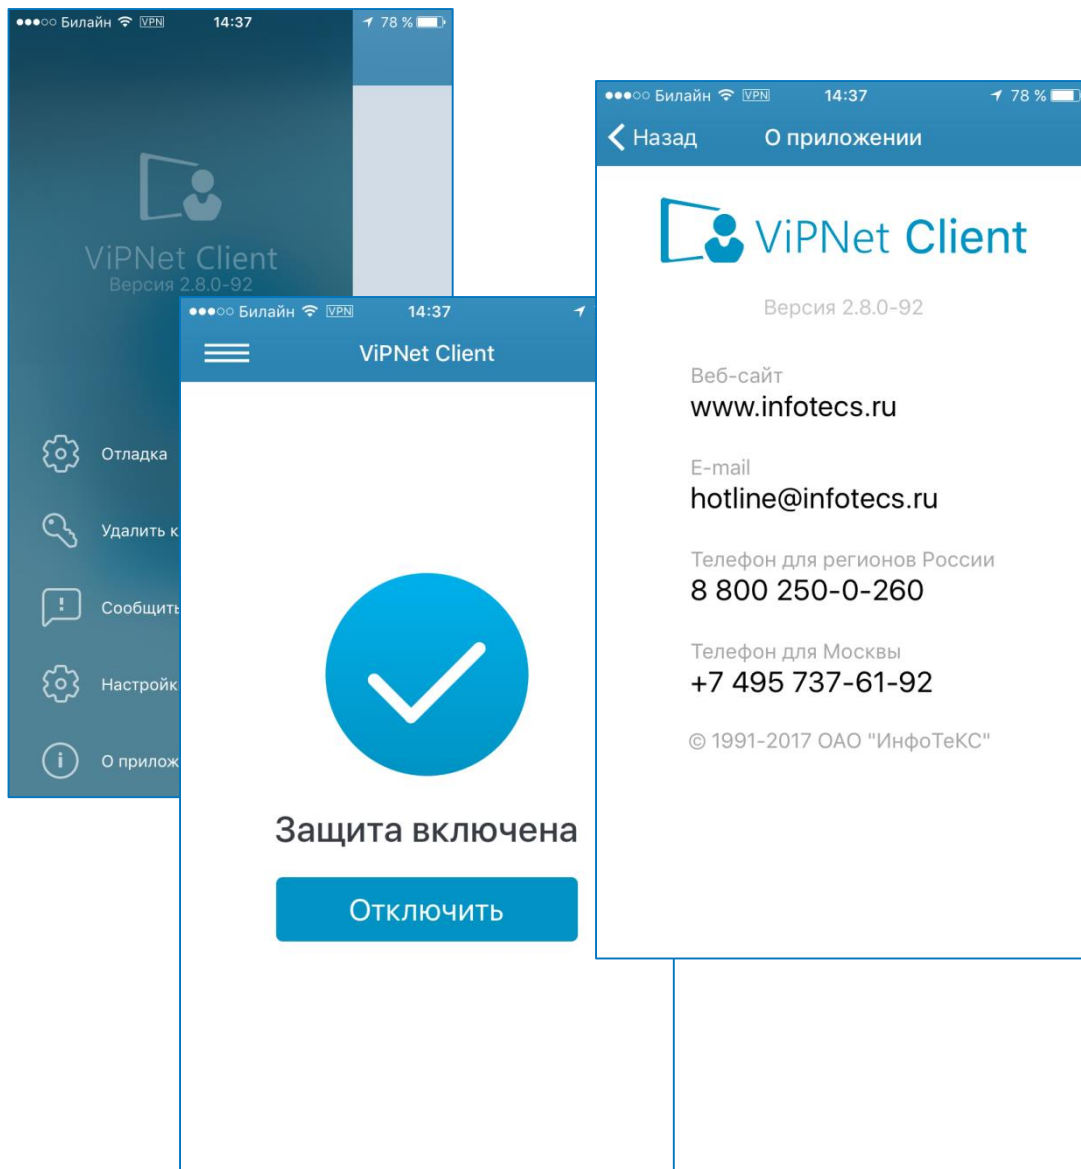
●●●○○ Билайн VPN 14:37 78 %

ViPNet Client
Версия 2.8.0-92

Отладка

Удалить к

Сообщить

Настройк

О прилож

●●●○○ Билайн VPN 14:37

ViPNet Client

Защита включена

Отключить

●●●○○ Билайн VPN 14:37 78 %

Назад О приложении

ViPNet Client

Версия 2.8.0-92

Веб-сайт
www.infotecs.ru

E-mail
hotline@infotecs.ru

Телефон для регионов России
8 800 250-0-260

Телефон для Москвы
+7 495 737-61-92

© 1991-2017 ОАО "ИнфоТеКС"